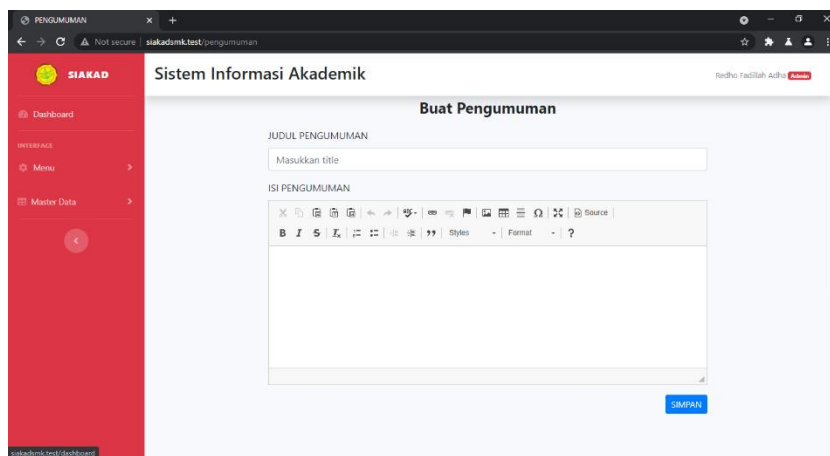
PENGUMUMAN × +

Not secure | siakadsmk.test/pengumuman

SIAKAD

Sistem Informasi Akademik

Redho Fadillah Adha Admin

Dashboard

INTERFACE

Menu

Master Data

Buat Pengumuman

JUDUL PENGUMUMAN

Masukkan title

ISI PENGUMUMAN

Source

B I S Styles Format ?

SIMPAN

siakadsmk.test/dashboard